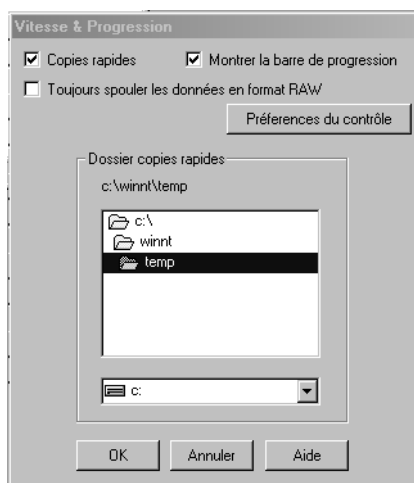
Vitesse & Progression

Copies rapides

Montrer la barre de progression

Toujours spouler les données en format RAW

Préferences du contrôle

Dossier copies rapides

c:\winnt\temp

c:\

winnt

temp

c:

OK

Annuler

Aide